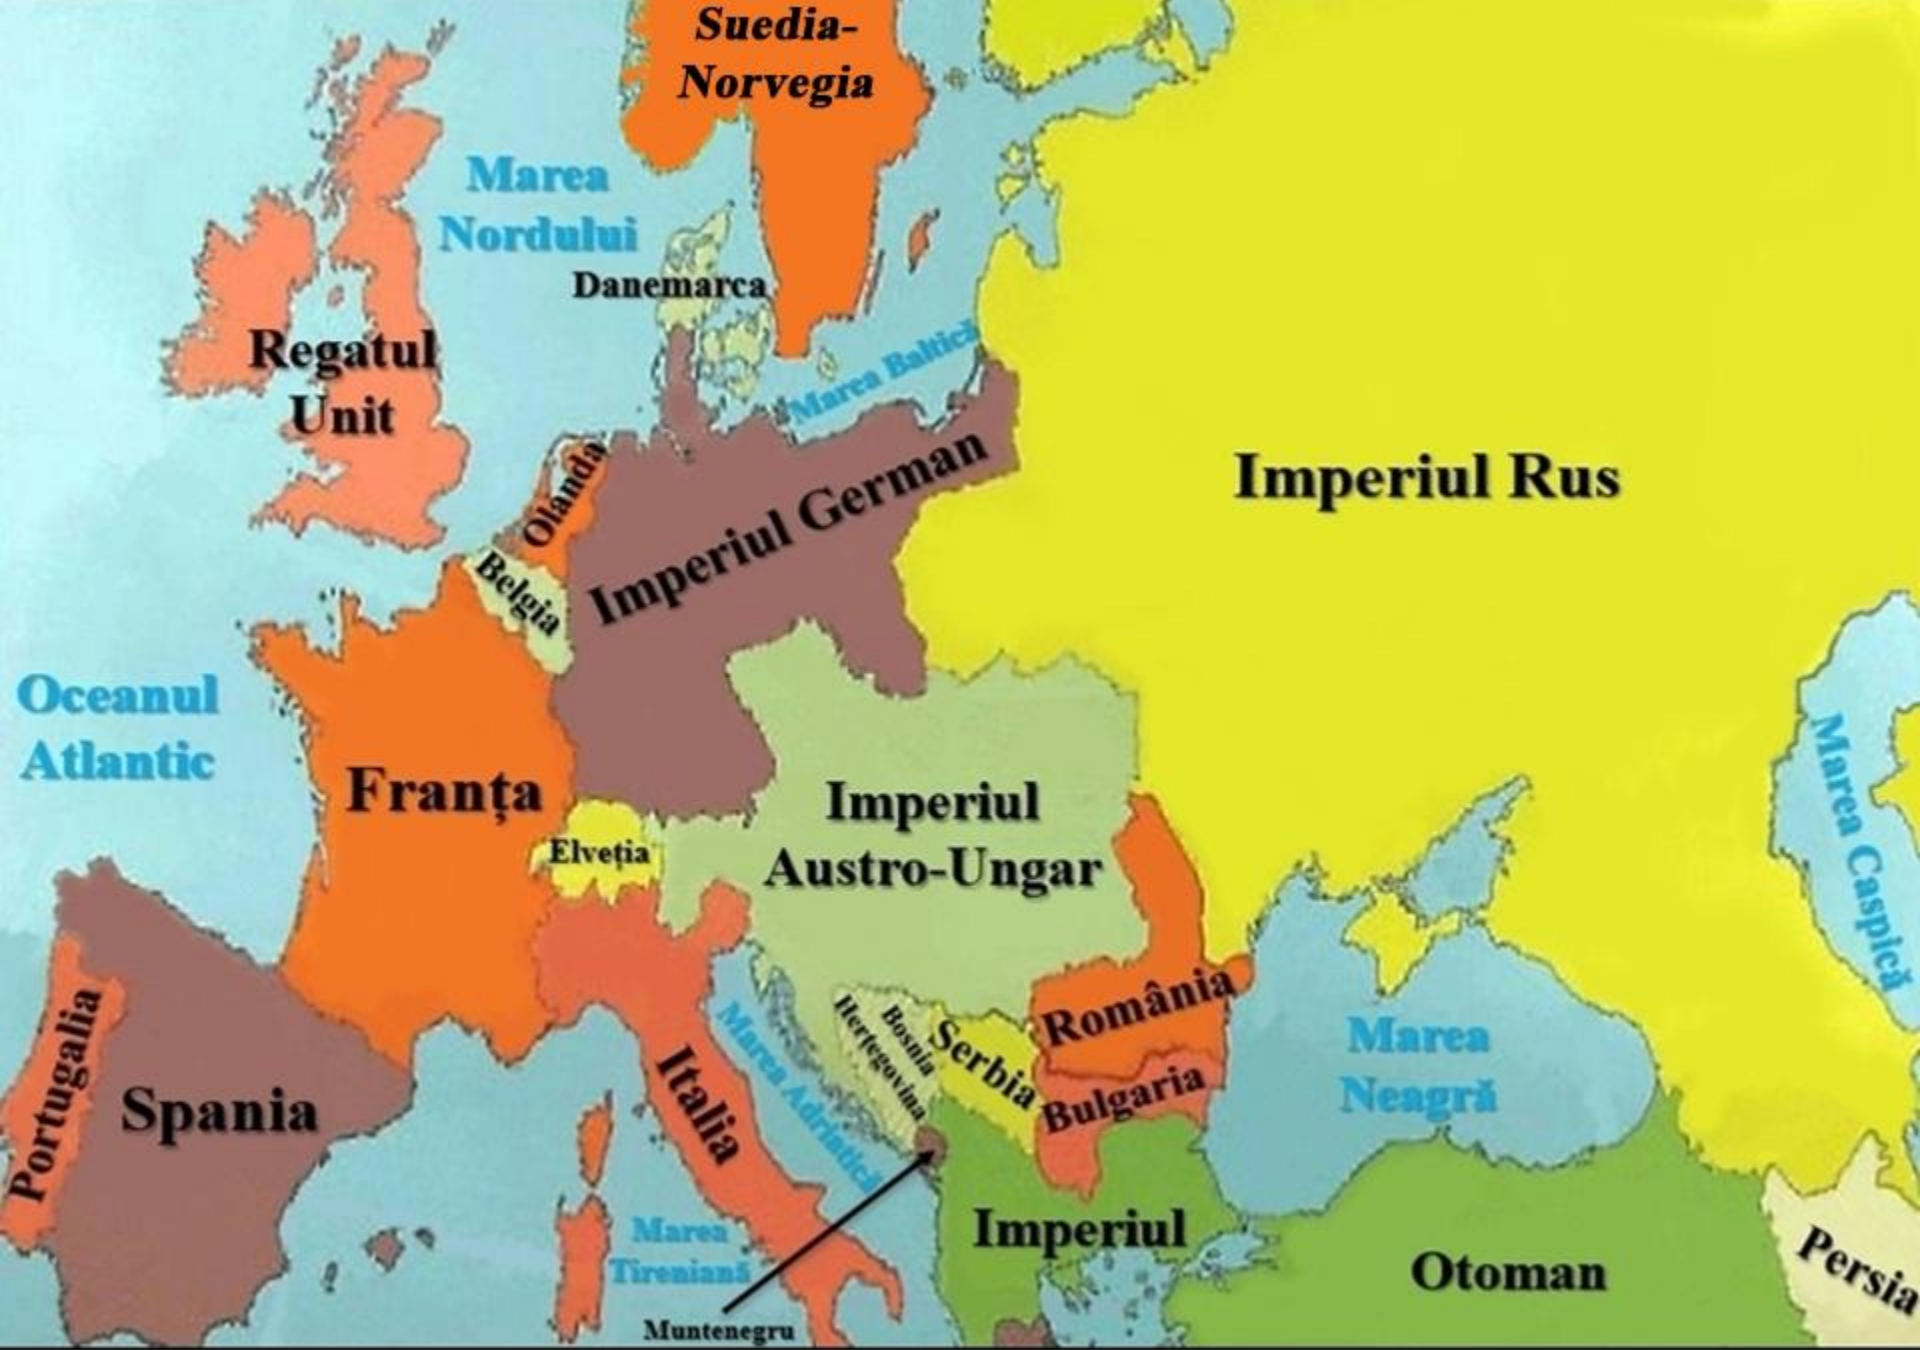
Suedia-Norvegia

Marea Nordului

Danemarca

Regatul Unit

Marea Baltică

Olanda

Belgia

Imperiul German

Imperiul Rus

Oceanul Atlantic

Franța

Elveția

Imperiul Austro-Ungar

Marea Caspică

Portugalia

Spania

Italia

Marea Adriatică

Herțegovina

Bosnia

Serbia

România

Bulgaria

Marea Neagră

Marea Tireniană

Muntenegru

Imperiul

Otoman

Persia